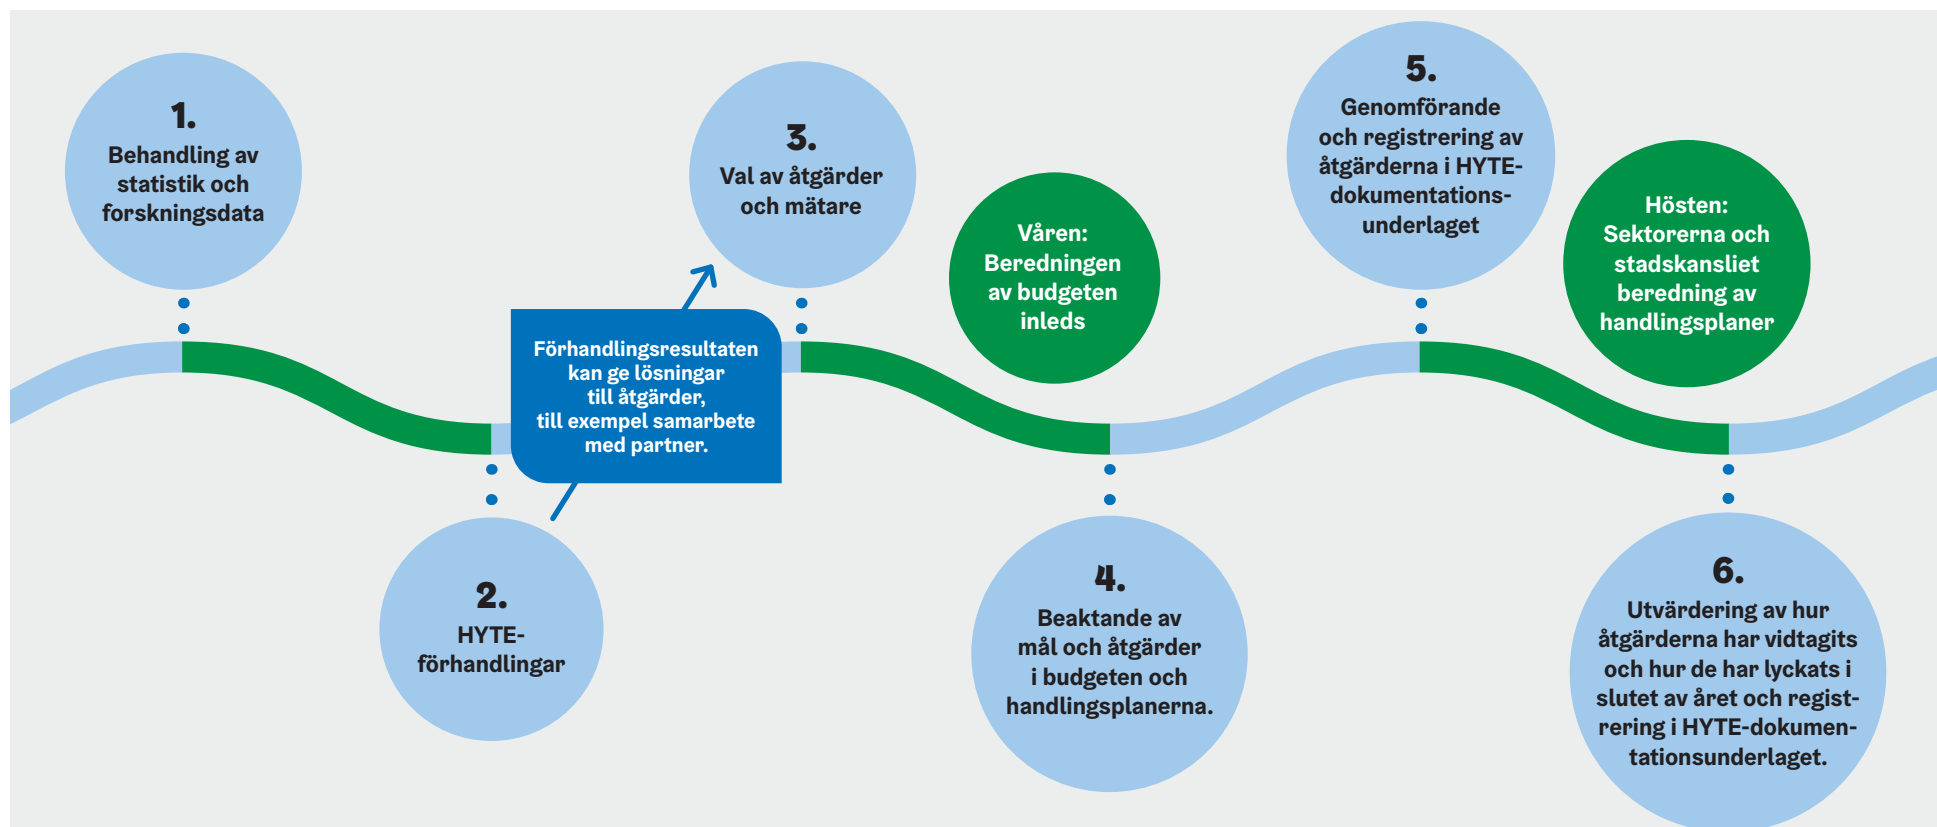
1.
Behandling av statistik och forskningsdata

2.
HYTE-förhandlingar

Förhandlingsresultaten kan ge lösningar till åtgärder, till exempel samarbete med partner.

3.
Val av åtgärder och mätare

Våren:
Beredningen av budgeten inleds

4.
Beaktande av mål och åtgärder i budgeten och handlingsplanerna.

5.
Genomförande och registrering av åtgärderna i HYTE-dokumentationsunderlaget

Hösten:
Sektorerna och stadskansliet beredning av handlingsplaner

6.
Utvärdering av hur åtgärderna har vidtagits och hur de har lyckats i slutet av året och registrering i HYTE-dokumentationsunderlaget.